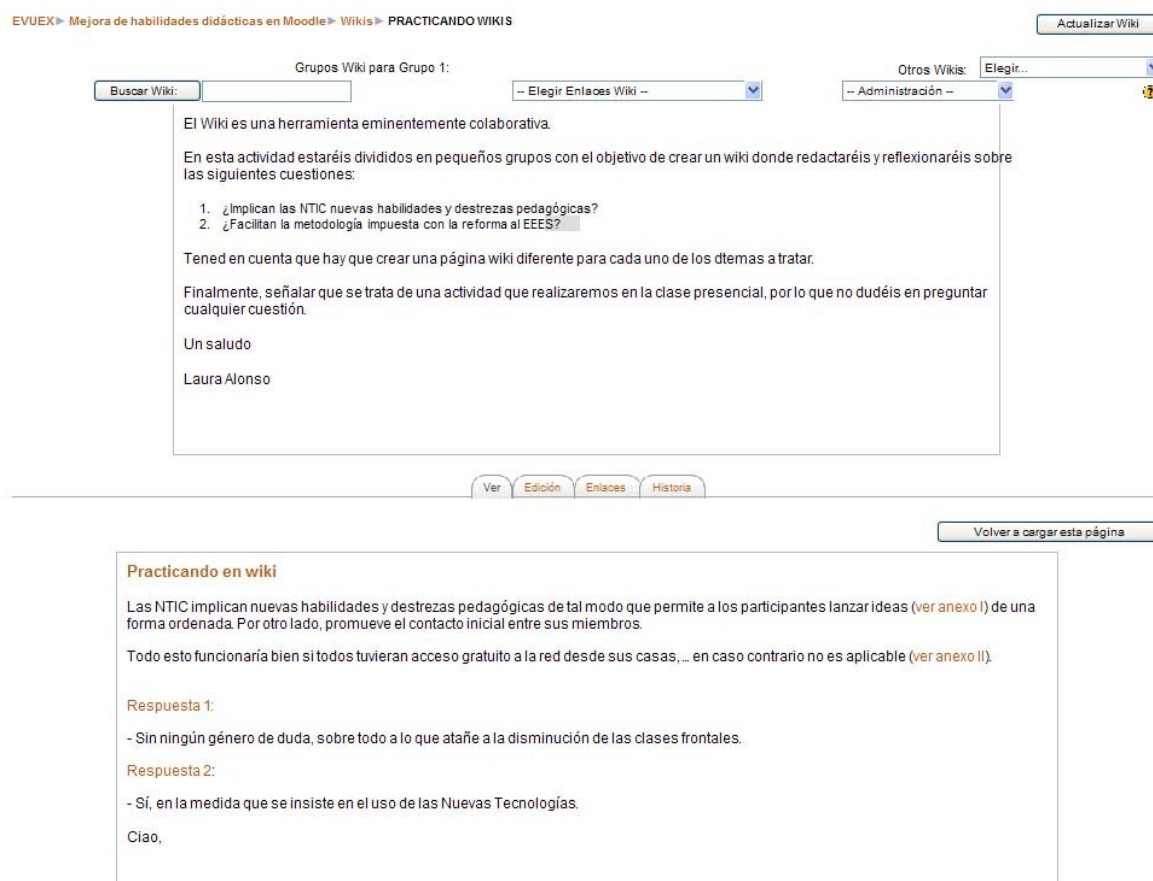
EVUEX ▶ Mejora de habilidades didácticas en Moodle ▶ Wikis ▶ PRACTICANDO WIKIS

Actualizar Wiki

Grupos Wiki para Grupo 1:

Otros Wikis: Elegir...

Buscar Wiki:

-- Elegir Enlaces Wiki --

-- Administración --

El Wiki es una herramienta eminentemente colaborativa.

En esta actividad estaréis divididos en pequeños grupos con el objetivo de crear un wiki donde redactaréis y reflexionaréis sobre las siguientes cuestiones:

1. ¿Implican las NTIC nuevas habilidades y destrezas pedagógicas?
2. ¿Facilitan la metodología impuesta con la reforma al EEES?

Tened en cuenta que hay que crear una página wiki diferente para cada uno de los dtemas a tratar.

Finalmente, señalar que se trata de una actividad que realizaremos en la clase presencial, por lo que no dudéis en preguntar cualquier cuestión.

Un saludo

Laura Alonso

Ver | Edición | Enlaces | Historia

Volver a cargar esta página

Practicando en wiki

Las NTIC implican nuevas habilidades y destrezas pedagógicas de tal modo que permite a los participantes lanzar ideas (ver anexo I) de una forma ordenada. Por otro lado, promueve el contacto inicial entre sus miembros.

Todo esto funcionaría bien si todos tuvieran acceso gratuito a la red desde sus casas, ... en caso contrario no es aplicable (ver anexo II).

Respuesta 1:

- Sin ningún género de duda, sobre todo a lo que atañe a la disminución de las clases frontales.

Respuesta 2:

- Sí, en la medida que se insiste en el uso de las Nuevas Tecnologías.

Ciao,